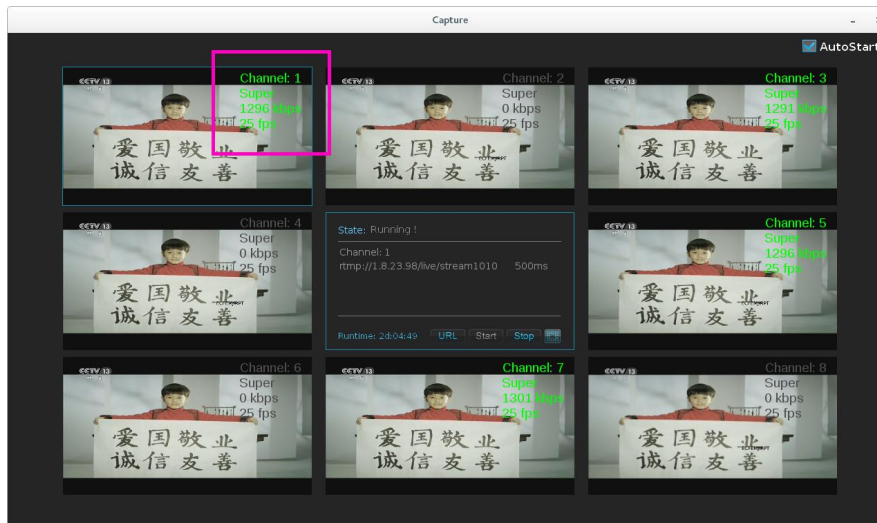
Capture

AutoStart

CCTV 13
Channel: 1
Super
1296 kbps
25 fps
爱国敬业
诚信友善

CCTV 13
Channel: 2
Super
0 kbps
25 fps
爱国敬业
诚信友善

CCTV 13
Channel: 3
Super
1291 kbps
25 fps
爱国敬业
诚信友善

CCTV 13
Channel: 4
Super
0 kbps
25 fps
爱国敬业
诚信友善

State: Running !
Channel: 1
rtmp://1.8.23.98/live/stream1010 500ms
Runtime: 2d:04:49 URL Start Stop

CCTV 13
Channel: 5
Super
1296 kbps
25 fps
爱国敬业
诚信友善

CCTV 13
Channel: 6
Super
0 kbps
25 fps
爱国敬业
诚信友善

CCTV 13
Channel: 7
Super
1301 kbps
25 fps
爱国敬业
诚信友善

CCTV 13
Channel: 8
Super
0 kbps
25 fps
爱国敬业
诚信友善